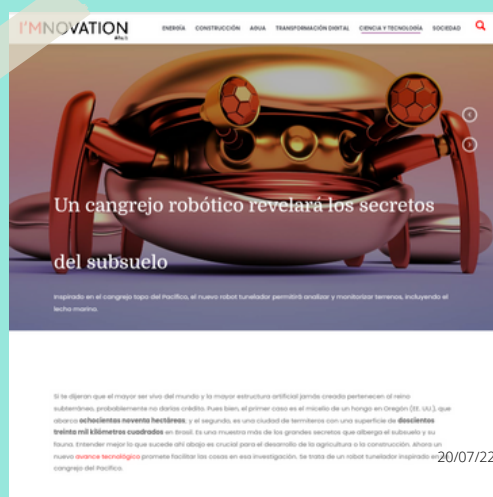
I'MNOVATION #hub

ENERGÍA CONSTRUCCIÓN AGUA TRANSFORMACIÓN DIGITAL CIENCIA Y TECNOLOGÍA SOCIEDAD

Un cangrejo robótico revelará los secretos del subsuelo

Inspirado en el cangrejo topo del Pacífico, el nuevo robot tunelador permitirá analizar y monitorizar terrenos, incluyendo el lecho marino.

Si te dijeran que el mayor ser vivo del mundo y la mayor estructura artificial jamás creada pertenecen al reino subterráneo, probablemente no darías crédito. Pues bien, el primer caso es el micelio de un hongo en Oregón (EE. UU.), que abarca ochocientas noventa hectáreas, y el segundo, es una ciudad de termiteros con una superficie de doscientos treinta mil kilómetros cuadrados en Brasil. Es una muestra más de los grandes secretos que alberga el subsuelo y su fauna. Entender mejor lo que sucede ahí abajo es crucial para el desarrollo de la agricultura o la construcción. Ahora un nuevo avance tecnológico promete facilitar las cosas en esa investigación. Se trata de un robot tunelador inspirado en el cangrejo del Pacífico.

20/07/22